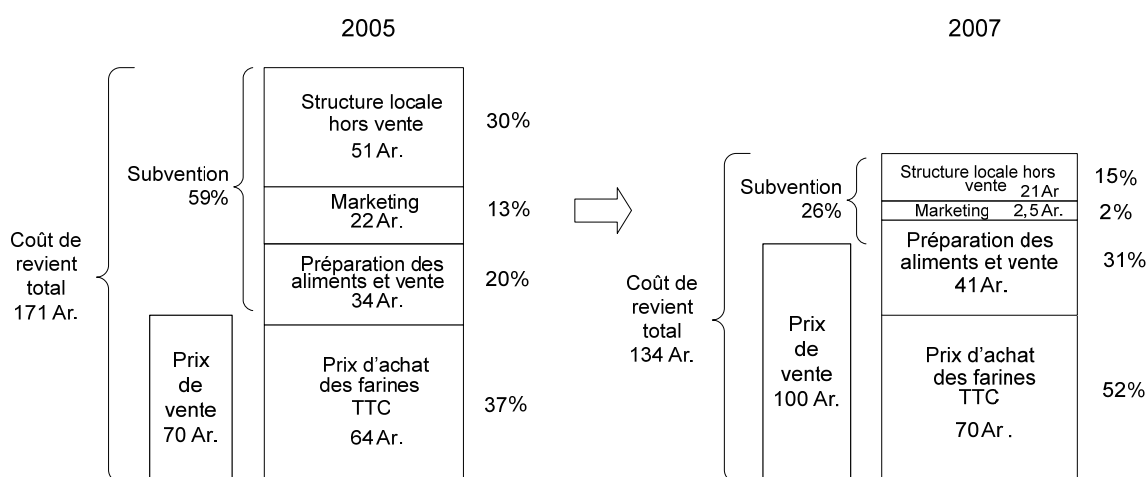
2005

Coût de revient total 171 Ar.

Subvention 59%

Structure locale hors vente 51 Ar. 30%

Marketing 22 Ar. 13%

Préparation des aliments et vente 34 Ar. 20%

Prix de vente 70 Ar.

Prix d'achat des farines TTC 64 Ar. 37%

2007

Coût de revient total 134 Ar.

Subvention 26%

Structure locale hors vente 21 Ar 15%

Marketing 2,5 Ar. 2%

Préparation des aliments et vente 41 Ar. 31%

Prix de vente 100 Ar.

Prix d'achat des farines TTC 70 Ar . 52%